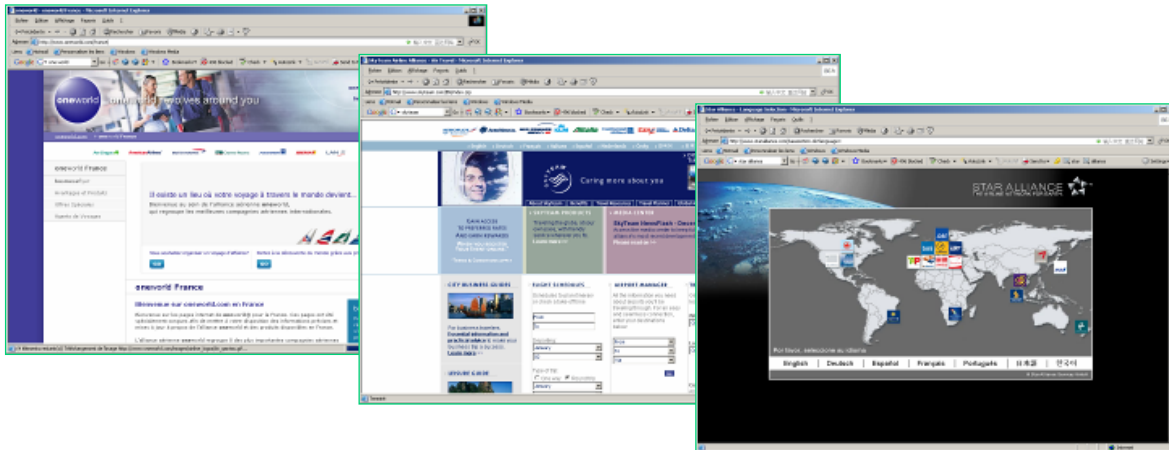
oneworld - oneworld.com - Microsoft Internet Explorer

Fichier Edition Affichage Favoris Outils ?

Adresse http://www.oneworld.com/french/

oneworld  revolves around you

oneworld France

Il existe un lieu où votre voyage à travers le monde devient...

oneworld France

Bienvenue sur oneworld.com en France

SkyTeam Airline Alliance - Microsoft Internet Explorer

Caring more about you

SKYTEAM PRODUCTS

MEDIA CENTER

SkyTeam NewsFlash

CITY BUSINESS GUIDES

FLIGHT SCHEDULES

AIRPORT MANAGER

LEISURE GUIDE

Star Alliance - Language Selection - Microsoft Internet Explorer

Fichier Edition Affichage Favoris Outils ?

STAR ALLIANCE

Por favor, seleccione su idioma

English | Deutsch | Español | Français | Português | 日本語 | 한국어

Internet